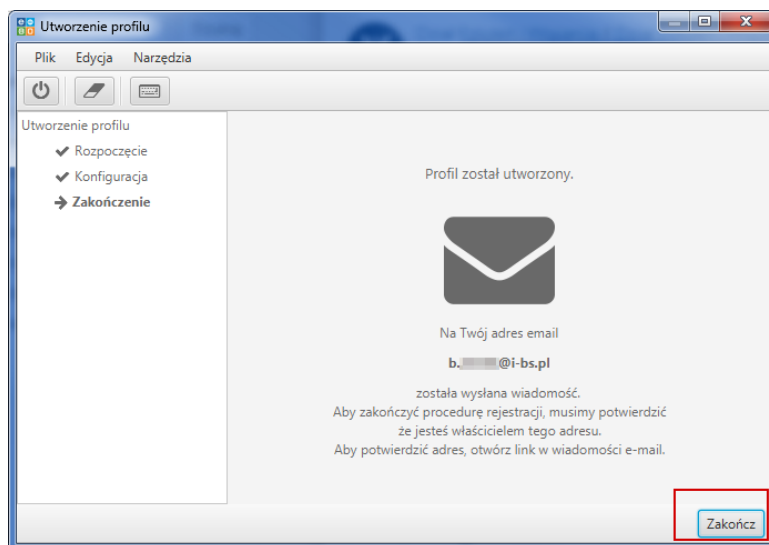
Utworzenie profilu

Plik Edycja Narzędzia

Utworzenie profilu
✔ Rozpoczęcie
✔ Konfiguracja
➔ Zakończenie

Profil został utworzony.

Na Twój adres email

b.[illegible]@i-bs.pl

została wysłana wiadomość.
Aby zakończyć procedurę rejestracji, musimy potwierdzić że jesteś właścicielem tego adresu.
Aby potwierdzić adres, otwórz link w wiadomości e-mail.

Zakończ